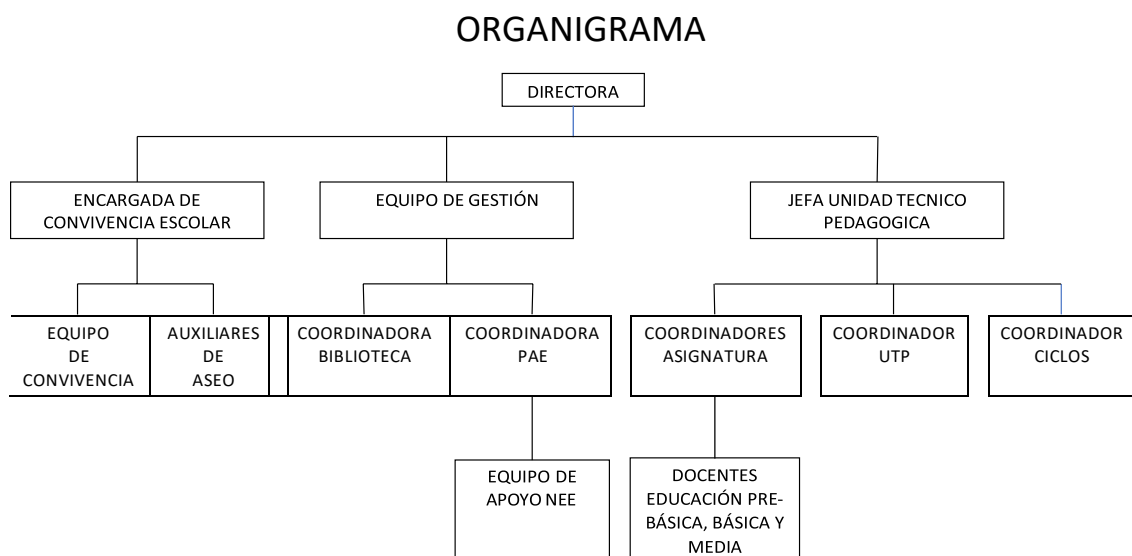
ORGANIGRAMA

DIRECTORA

ENCARGADA DE CONVIVENCIA ESCOLAR

EQUIPO DE GESTIÓN

JEFA UNIDAD TECNICO PEDAGOGICA

EQUIPO DE CONVIVENCIA

AUXILIARES DE ASEO

COORDINADORA BIBLIOTECA

COORDINADORA PAE

COORDINADORES ASIGNATURA

COORDINADOR UTP

COORDINADOR CICLOS

EQUIPO DE APOYO NEE

DOCENTES EDUCACIÓN PRE-BÁSICA, BÁSICA Y MEDIA